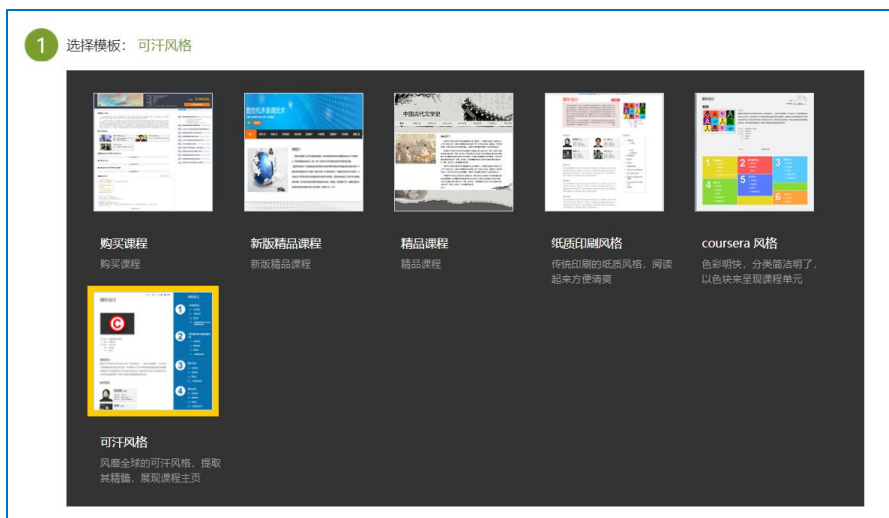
1 选择模板：可汗风格

中国古代文学史

购买课程
购买课程

新版精品课程
新版精品课程

精品课程
精品课程

纸质印刷风格
传统印刷的纸质风格，阅读起来方便清爽

coursera 风格
色彩明快，分类简洁明了，以色块来呈现课程单元

可汗风格
风靡全球的可汗风格，提取其精髓，展现课程主页